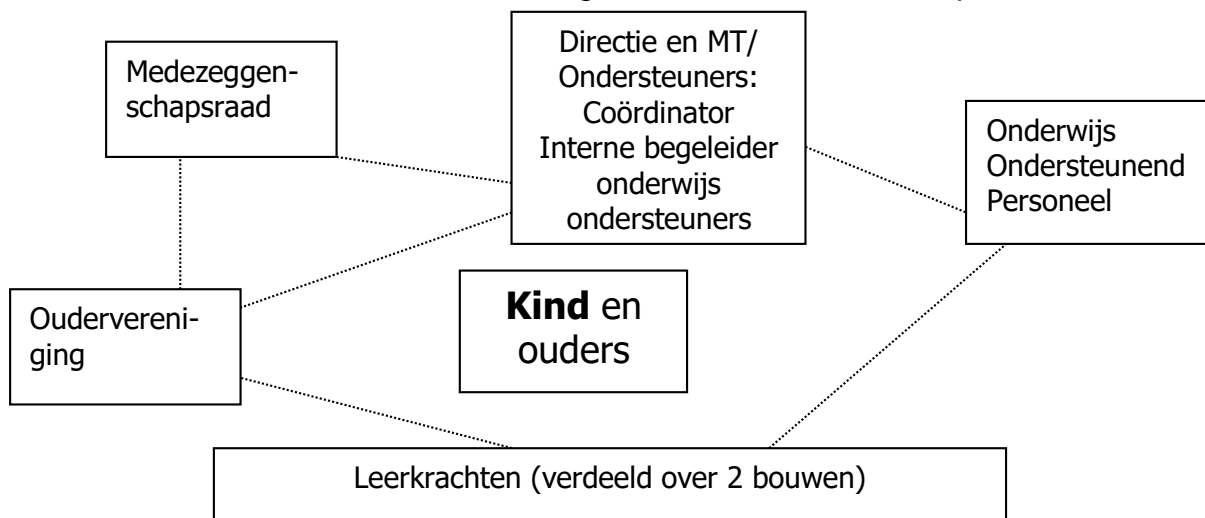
Medezeggenschapsraad

Directie en MT/ Ondersteuners: Coördinator Interne begeleider onderwijs ondersteuners

Onderwijs Ondersteunend Personeel

Oudervereniging

**Kind** en ouders

Leerkrachten (verdeeld over 2 bouwen)